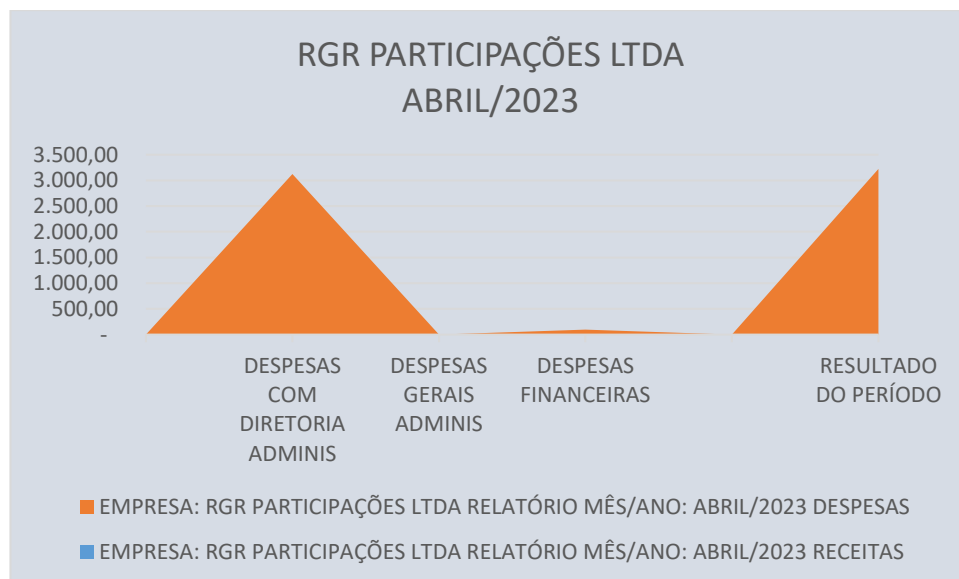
RGR PARTICIPAÇÕES LTDA
ABRIL/2023

3.500,00
3.000,00
2.500,00
2.000,00
1.500,00
1.000,00
500,00
-

DESPESAS COM DIRETORIA ADMINIS
DESPESAS GERAIS ADMINIS
DESPESAS FINANCEIRAS
RESULTADO DO PERÍODO

EMPRESA: RGR PARTICIPAÇÕES LTDA RELATÓRIO MÊS/ANO: ABRIL/2023 DESPESAS
EMPRESA: RGR PARTICIPAÇÕES LTDA RELATÓRIO MÊS/ANO: ABRIL/2023 RECEITAS